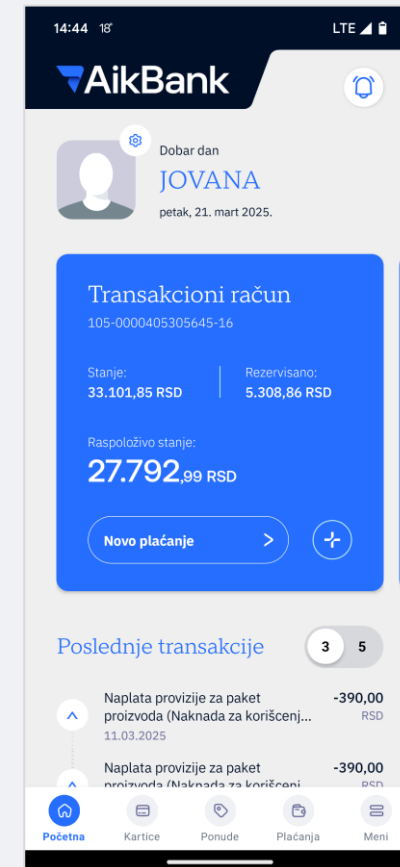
14:44 18°
LTE

AikBank

Dobar dan
JOVANA
petak, 21. mart 2025.

Transakcioni račun
105-0000405305645-16

Stanje:
33.101,85 RSD

Rezervisano:
5.308,86 RSD

Raspoloživo stanje:
27.792,99 RSD

Novo plaćanje

Poslednje transakcije
3 5

Naplata provizije za paket proizvoda (Naknada za korišćenj...
11.03.2025
-390,00 RSD

Naplata provizije za paket proizvoda (Naknada za korišćenj...
-390,00 RSD

Početna
Kartice
Ponude
Plaćanja
Meni